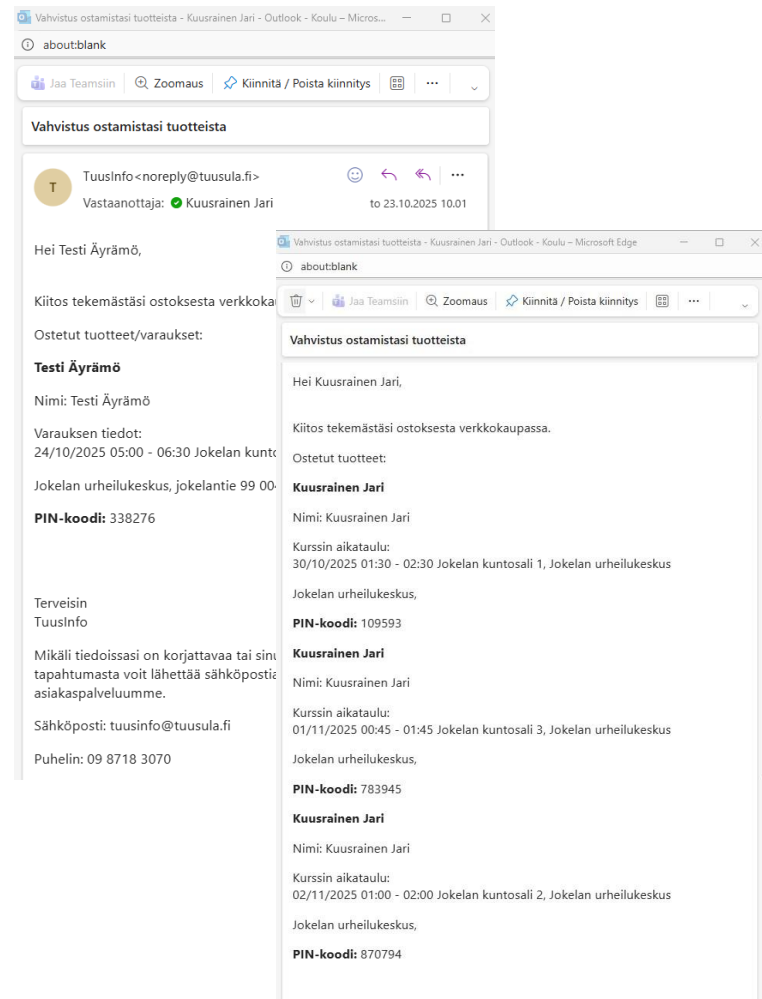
Vahvistus ostamistasi tuotteista - Kuusrainen Jari - Outlook - Koulu – Micros...

about:blank

Jaa Teamsiin | Zoomaus | Kiinnitä / Poista kiinnitys | ...

Vahvistus ostamistasi tuotteista

T
TuusInfo<noreply@tuusula.fi>
Vastaanottaja: Kuusrainen Jari
to 23.10.2025 10.01

Hei Testi Äyrämö,

Kiitos tekemästäsi ostoksesta verkkokau

Ostetut tuotteet/varaukset:

**Testi Äyrämö**

Nimi: Testi Äyrämö

Varauksen tiedot:
24/10/2025 05:00 - 06:30 Jokelan kunto

Jokelan urheilukeskus, jokelantie 99 00

**PIN-koodi:** 338276

Terveisin
TuusInfo

Mikäli tiedoissasi on korjattavaa tai sinu tapahtumasta voit lähettää sähköpostia asiakaspalveluumme.

Sähköposti: tuusinfo@tuusula.fi

Puhelin: 09 8718 3070

Vahvistus ostamistasi tuotteista - Kuusrainen Jari - Outlook - Koulu – Microsoft Edge

about:blank

Jaa Teamsiin | Zoomaus | Kiinnitä / Poista kiinnitys | ...

Vahvistus ostamistasi tuotteista

Hei Kuusrainen Jari,

Kiitos tekemästäsi ostoksesta verkkokaupassa.

Ostetut tuotteet:

**Kuusrainen Jari**

Nimi: Kuusrainen Jari

Kurssin aikataulu:
30/10/2025 01:30 - 02:30 Jokelan kuntosali 1, Jokelan urheilukeskus

Jokelan urheilukeskus,

**PIN-koodi:** 109593

**Kuusrainen Jari**

Nimi: Kuusrainen Jari

Kurssin aikataulu:
01/11/2025 00:45 - 01:45 Jokelan kuntosali 3, Jokelan urheilukeskus

Jokelan urheilukeskus,

**PIN-koodi:** 783945

**Kuusrainen Jari**

Nimi: Kuusrainen Jari

Kurssin aikataulu:
02/11/2025 01:00 - 02:00 Jokelan kuntosali 2, Jokelan urheilukeskus

Jokelan urheilukeskus,

**PIN-koodi:** 870794